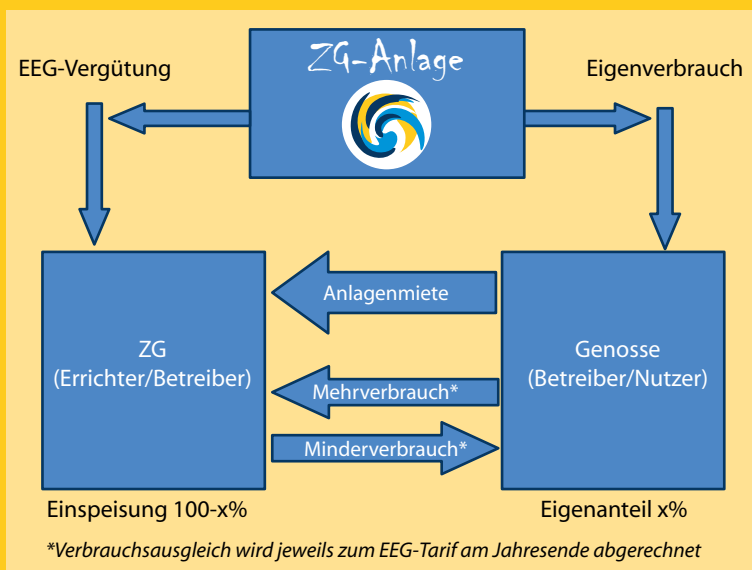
ZG-Anlage

EEG-Vergütung

Eigenverbrauch

Anlagenmiete

ZG
(Errichter/Betreiber)

Genosse
(Betreiber/Nutzer)

Mehrverbrauch*

Minderverbrauch*

Einspeisung 100-x%

Eigenanteil x%

*Verbrauchsausgleich wird jeweils zum EEG-Tarif am Jahresende abgerechnet